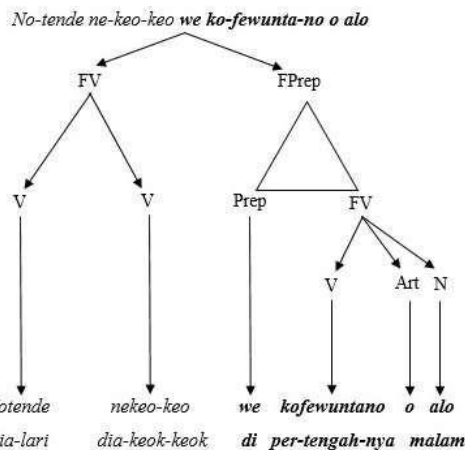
No-tende ne-keo-keo **we ko-fewunta-no o alo**

FV

FPrep

V

V

Prep

FV

V

Art

N

otende

nekeo-keo

**we**

**kofewuntano**

**o**

**alo**

ia-lari

dia-keok-keok

**di**

**per-tengah-nya**

**malam**